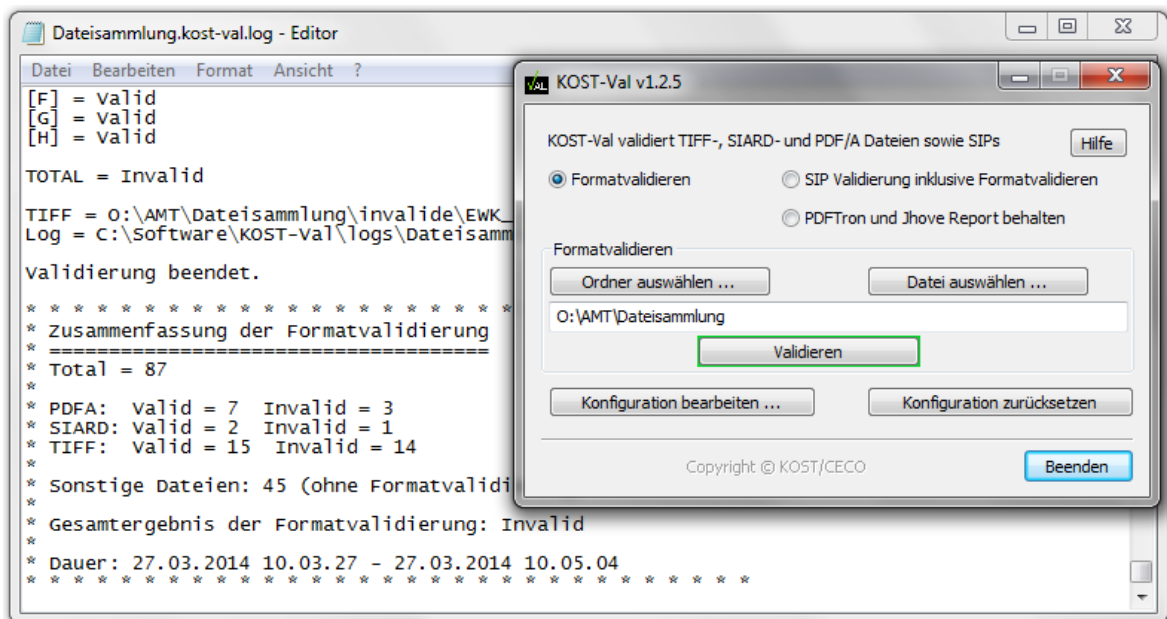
Dateisammlung.kost-val.log - Editor

Datei Bearbeiten Format Ansicht ?

[F] = Valid
[G] = Valid
[H] = Valid

TOTAL = Invalid

TIFF = O:\AMT\Dateisammlung\invalide\EWK_
Log = C:\Software\KOST-Val\logs\Dateisamm

Validierung beendet.

* * * * * * * * * * * * * * * * * * * * *
* Zusammenfassung der Formatvalidierung
* ====================================
* Total = 87
*
* PDFA: Valid = 7 Invalid = 3
* SIARD: Valid = 2 Invalid = 1
* TIFF: Valid = 15 Invalid = 14
*
* Sonstige Dateien: 45 (ohne Formatvalidi
*
* Gesamtergebnis der Formatvalidierung: Invalid
*
* Dauer: 27.03.2014 10.03.27 - 27.03.2014 10.05.04
* * * * * * * * * * * * * * * * * * * * * * * * * * * * * *

KOST-Val v1.2.5

KOST-Val validiert TIFF-, SIARD- und PDF/A Dateien sowie SIPs

Hilfe

Formatvalidieren

SIP Validierung inklusive Formatvalidieren

PDFTron und Jhove Report behalten

Formatvalidieren

Ordner auswählen ...

Datei auswählen ...

O:\AMT\Dateisammlung

Validieren

Konfiguration bearbeiten ...

Konfiguration zurücksetzen

Copyright © KOST/CECO

Beenden